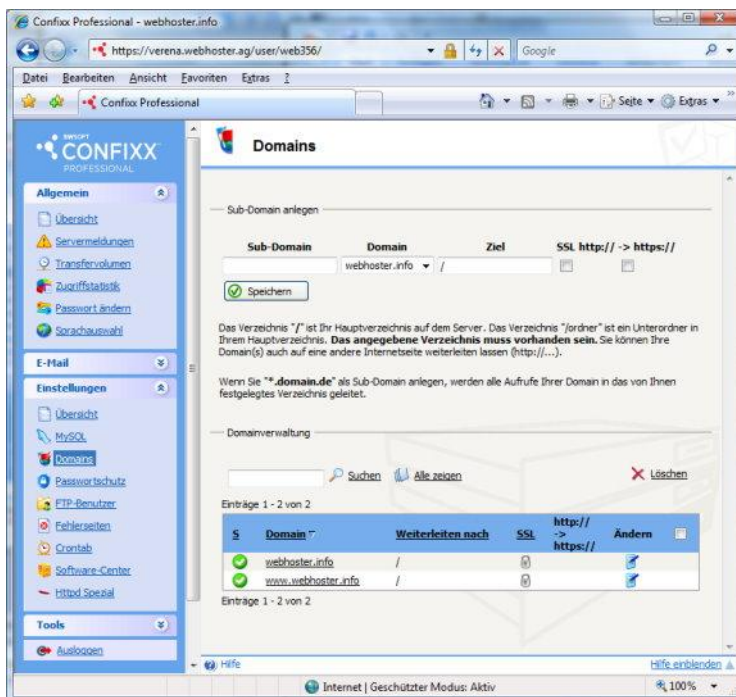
Confixx Professional - webhoster.info

https://verena.webhoster.ag/user/web356/

Google

Datei Bearbeiten Ansicht Favoriten Extras ?

Confixx Professional

Seite ▾ Extras ▾

SWSOFT CONFIXX PROFESSIONAL

Allgemein

Übersicht

Servermeldungen

Transfervolumen

Zugriffstatistik

Passwort ändern

Sprachauswahl

E-Mail

Einstellungen

Übersicht

MySQL

Domains

Passwortschutz

FTP-Benutzer

Fehlerseiten

Crontab

Software-Center

Httpd Spezial

Tools

Ausloggen

Domains

Sub-Domain anlegen

| Sub-Domain | Domain | Ziel | SSL | http:// -> https:// |
|---|---|---|---|---|
| | webhoster.info ▾ | / | | |

Speichern

Das Verzeichnis "/" ist Ihr Hauptverzeichnis auf dem Server. Das Verzeichnis "/ordner" ist ein Unterordner in Ihrem Hauptverzeichnis. **Das angegebene Verzeichnis muss vorhanden sein.** Sie können Ihre Domain(s) auch auf eine andere Internetseite weiterleiten lassen (http://....).

Wenn Sie "**\*.domain.de**" als Sub-Domain anlegen, werden alle Aufrufe Ihrer Domain in das von Ihnen festgelegtes Verzeichnis geleitet.

Domainverwaltung

Suchen Alle zeigen Löschen

Einträge 1 - 2 von 2

| S | Domain | Weiterleiten nach | SSL | http:// -> https:// | Ändern | |
|---|---|---|---|---|---|---|
| | webhoster.info | / | | | | |
| | www.webhoster.info | / | | | | |

Einträge 1 - 2 von 2

Hilfe

Hilfe einblenden

Internet | Geschützter Modus: Aktiv

100%